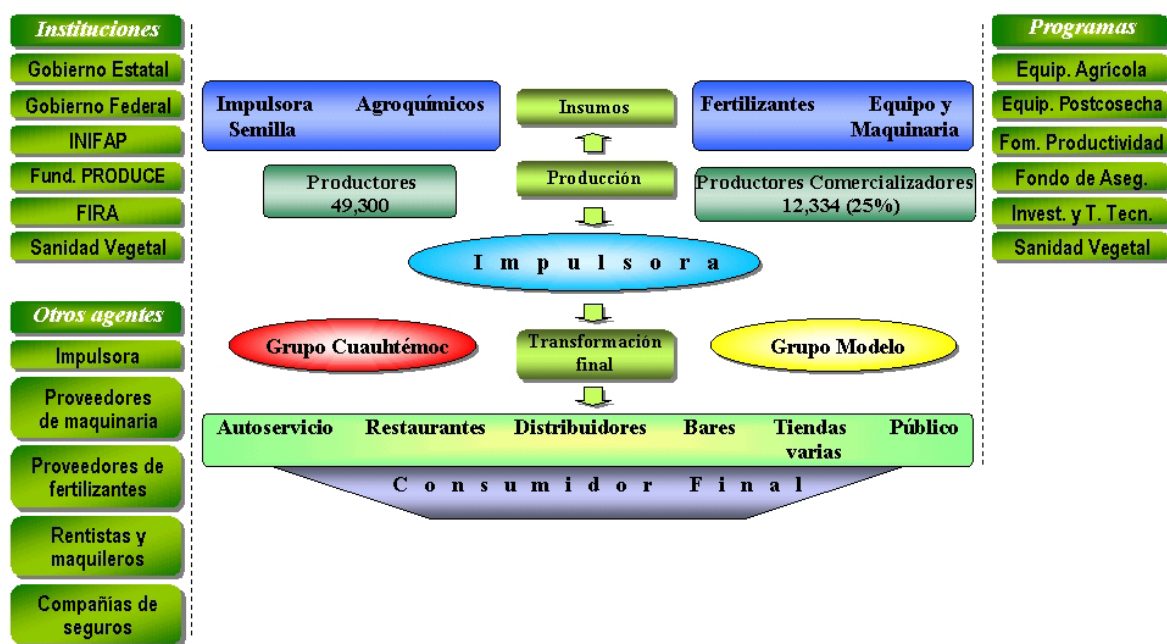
Instituciones

Gobierno Estatal

Gobierno Federal

INIFAP

Fund. PRODUCE

FIRA

Sanidad Vegetal

Otros agentes

Impulsora

Proveedores de maquinaria

Proveedores de fertilizantes

Rentistas y maquileros

Compañias de seguros

Impulsora Agroquímicos Semilla

Insumos

Fertilizantes Equipo y Maquinaria

Productores 49,300

Producción

Productores Comercializadores 12,334 (25%)

I m p u l s o r a

Grupo Cuauhtémoc

Transformación final

Grupo Modelo

Autoservicio Restaurantes Distribuidores Bares Tiendas varias Público

C o n s u m i d o r F i n a l

Programas

Equip. Agrícola

Equip. Postcosecha

Fom. Productividad

Fondo de Aseg.

Invest. y T. Tecn.

Sanidad Vegetal